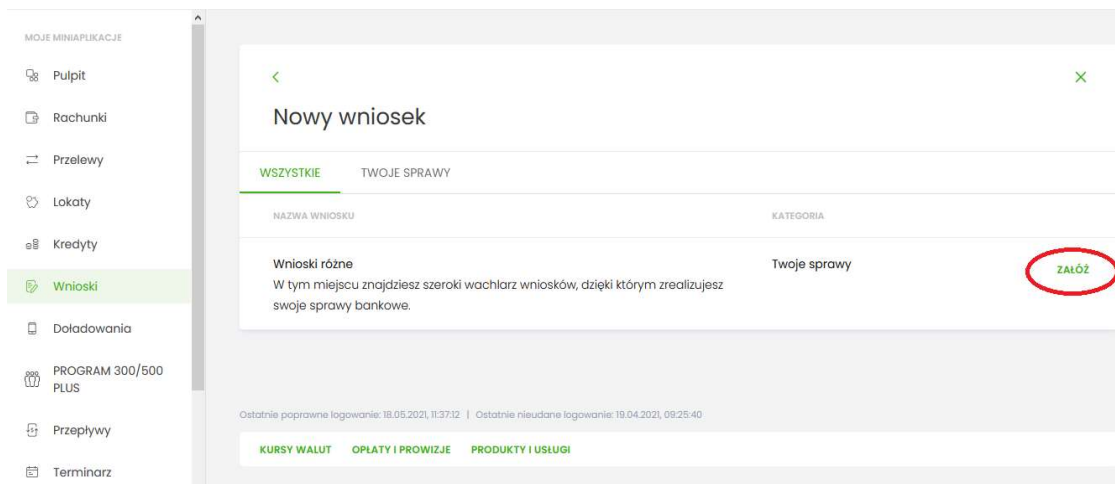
MOJE MINIAPLIKACJE

Pulpit

Rachunki

Przelewy

Lokaty

Kredyty

Wnioski

Doładowania

PROGRAM 300/500 PLUS

Przepływy

Terminarz

<

×

Nowy wniosek

WSZYSTKIE TWOJE SPRAWY

NAZWA WNIOSKU

KATEGORIA

Wnioski różne
W tym miejscu znajdziesz szeroki wachlarz wniosków, dzięki którym zrealizujesz swoje sprawy bankowe.

Twoje sprawy

ZAŁÓŻ

Ostatnie poprawne logowanie: 18.05.2021, 11:37:12 | Ostatnie nieudane logowanie: 19.04.2021, 09:25:40

KURSY WALUT OPŁATY I PROWIZJE PRODUKTY I USŁUGI